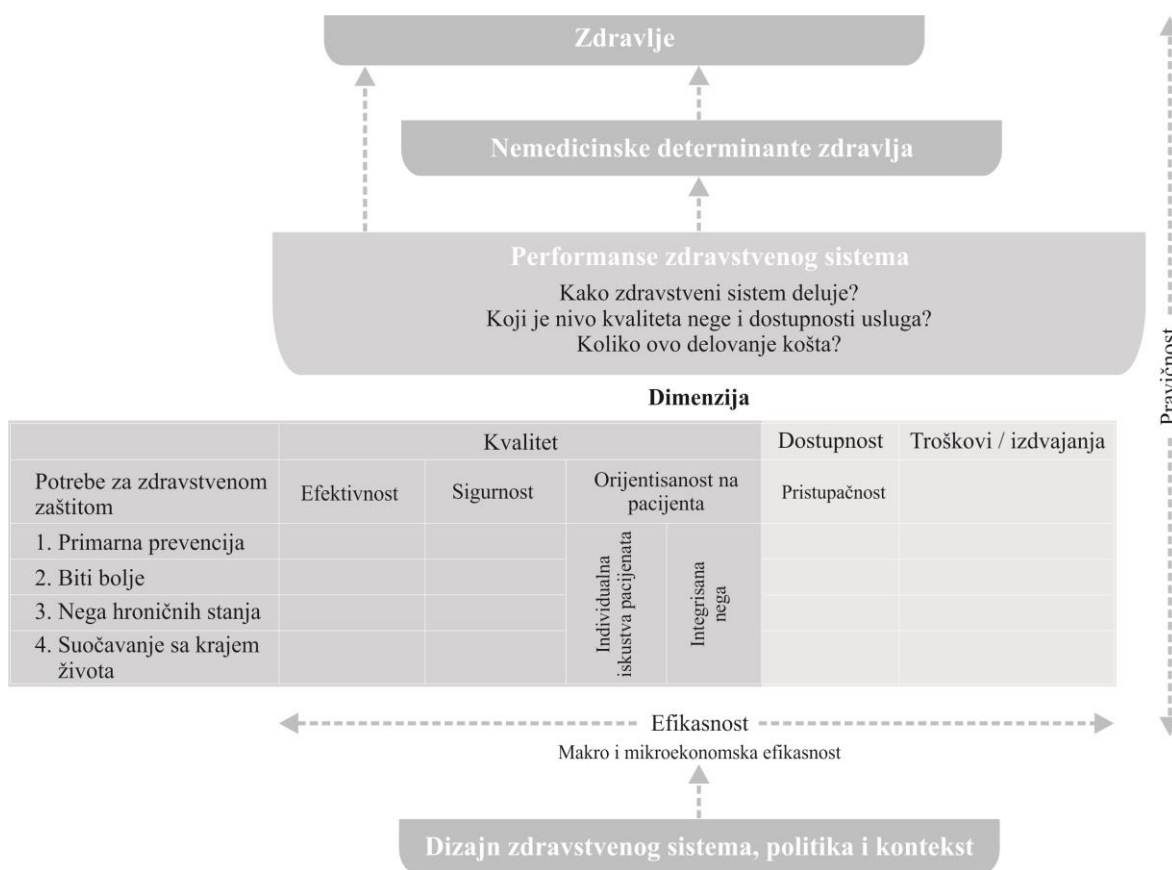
Zdravlje

Nemedicinske determinante zdravlja

Performanse zdravstvenog sistema

Kako zdravstveni sistem deluje?
Koji je nivo kvaliteta nege i dostupnosti usluga?
Koliko ovo delovanje košta?

Dimenzija

| | Kvalitet | | | | Dostupnost | Troškovi / izdvajanja |
|---|---|---|---|---|---|---|
| Potrebe za zdravstvenom zaštitom | Efektivnost | Sigurnost | Orijentisanost na pacijenta | | Pristupačnost | |
| 1. Primarna prevencija | | | Individualna iskustva pacijenata | Integrisana nega | | |
| 2. Biti bolje | | | | | | |
| 3. Nega hroničnih stanja | | | | | | |
| 4. Suočavanje sa krajem života | | | | | | |

Pravičnost

Efikasnost
Makro i mikroekonomska efikasnost

Dizajn zdravstvenog sistema, politika i kontekst